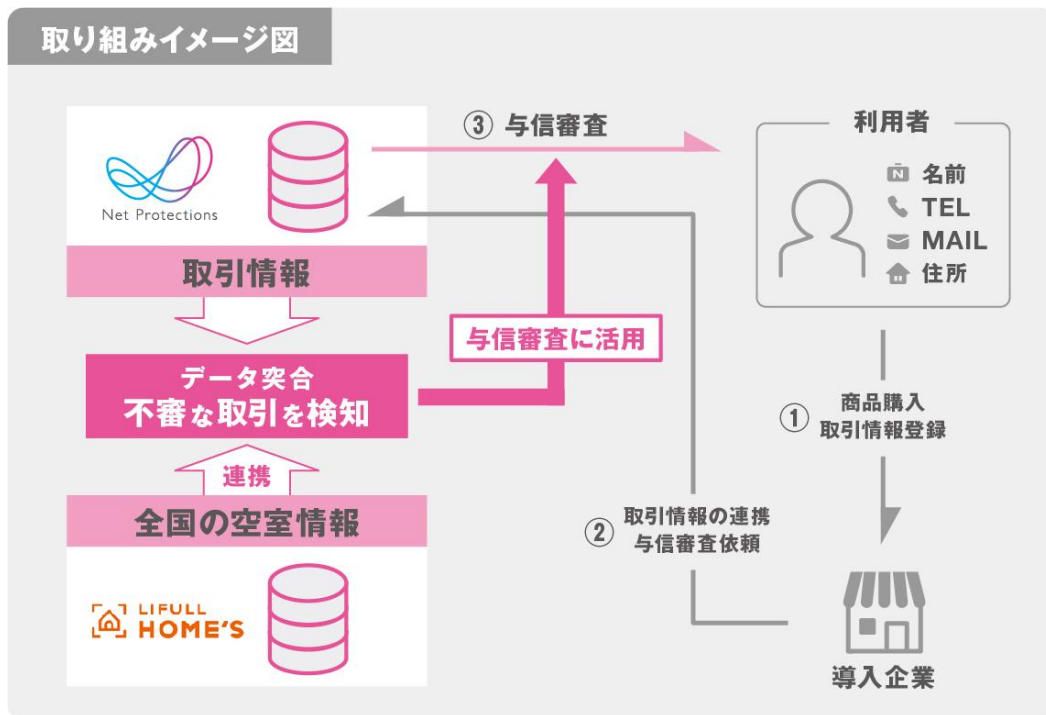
取り組みイメージ図

Net Protections

取引情報

データ突合
不審な取引を検知

連携

全国の空室情報

LIFULL HOME'S

③ 与信審査

与信審査に活用

利用者

名前
TEL
MAIL
住所

① 商品購入
取引情報登録

② 取引情報の連携
与信審査依頼

導入企業